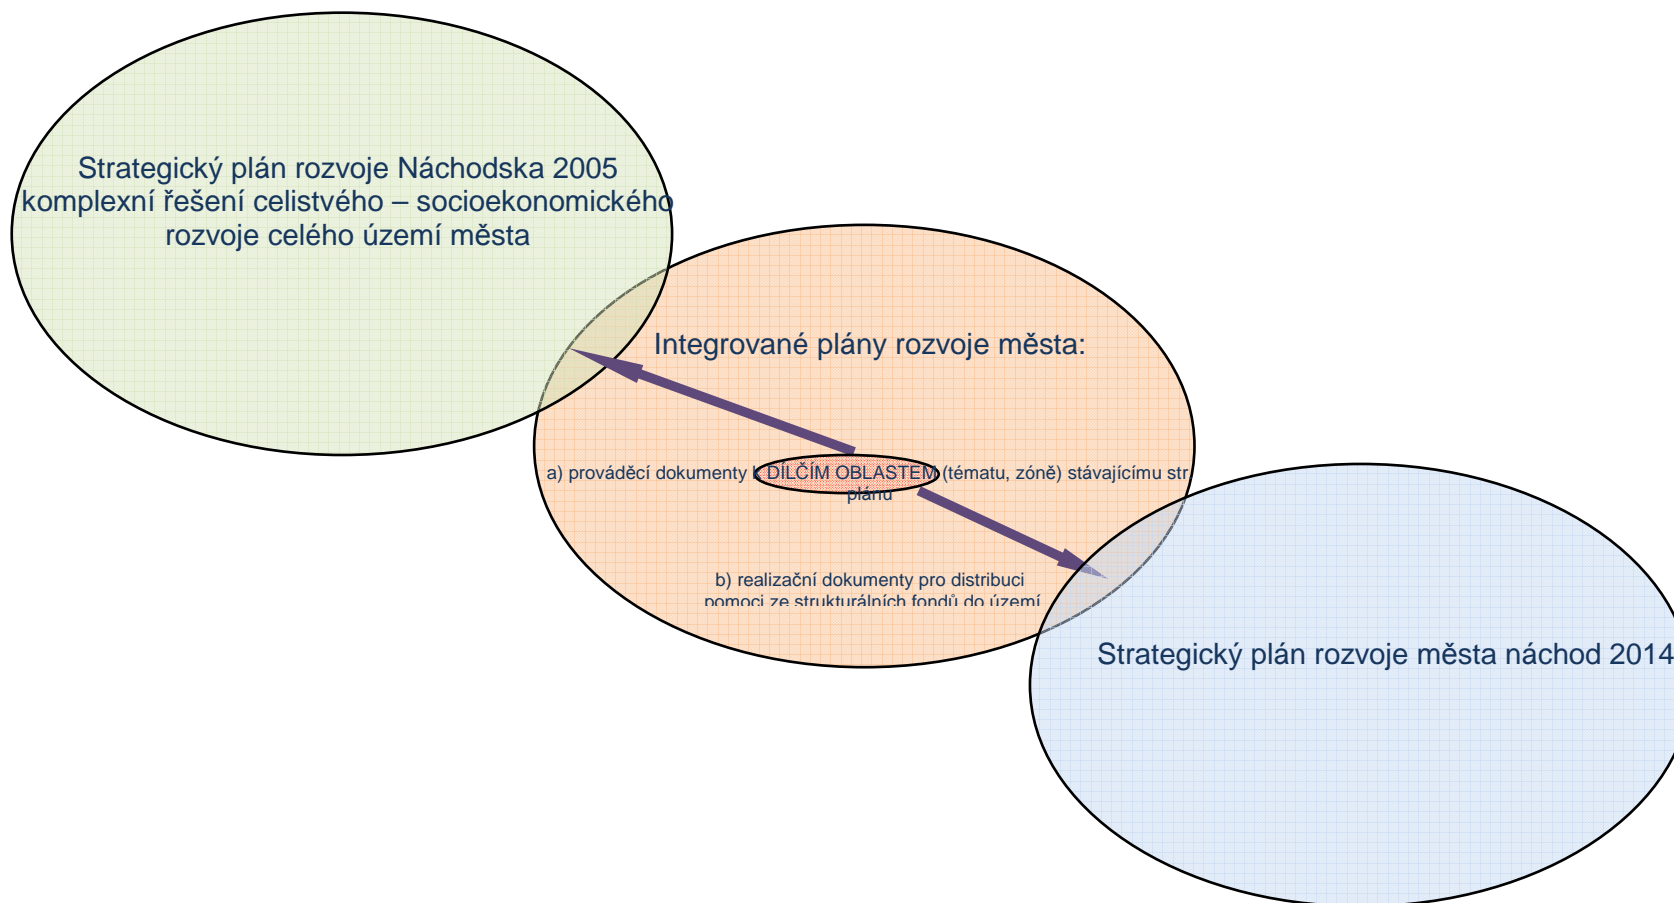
Strategický plán rozvoje Náchodska 2005
komplexní řešení celistvého – socioekonomického
rozvoje celého území města

Integrované plány rozvoje města:

a) prováděcí dokumenty k DÍLČÍM OBLASTEM (tématu, zóně) stávajícímu str plánu

b) realizační dokumenty pro distribuci pomoci ze strukturálních fondů do území

Strategický plán rozvoje města náchod 2014